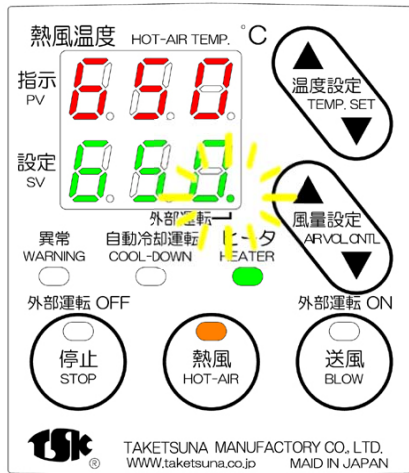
熱風温度 HOT-AIR TEMP. °C

指示 PV 650

設定 SV 659.

▲ 温度設定 TEMP. SET ▼

▲ 風量設定 AIR VOL.CNTL ▼

外部運転

異常 WARNING

自動冷却運転 COOL-DOWN

ヒータ HEATER

外部運転 OFF

外部運転 ON

停止 STOP

熱風 HOT-AIR

送風 BLOW

tsk ®

TAKETSUNA MANUFACTORY CO., LTD.

WWW.taketsuna.co.jp

MAID IN JAPAN